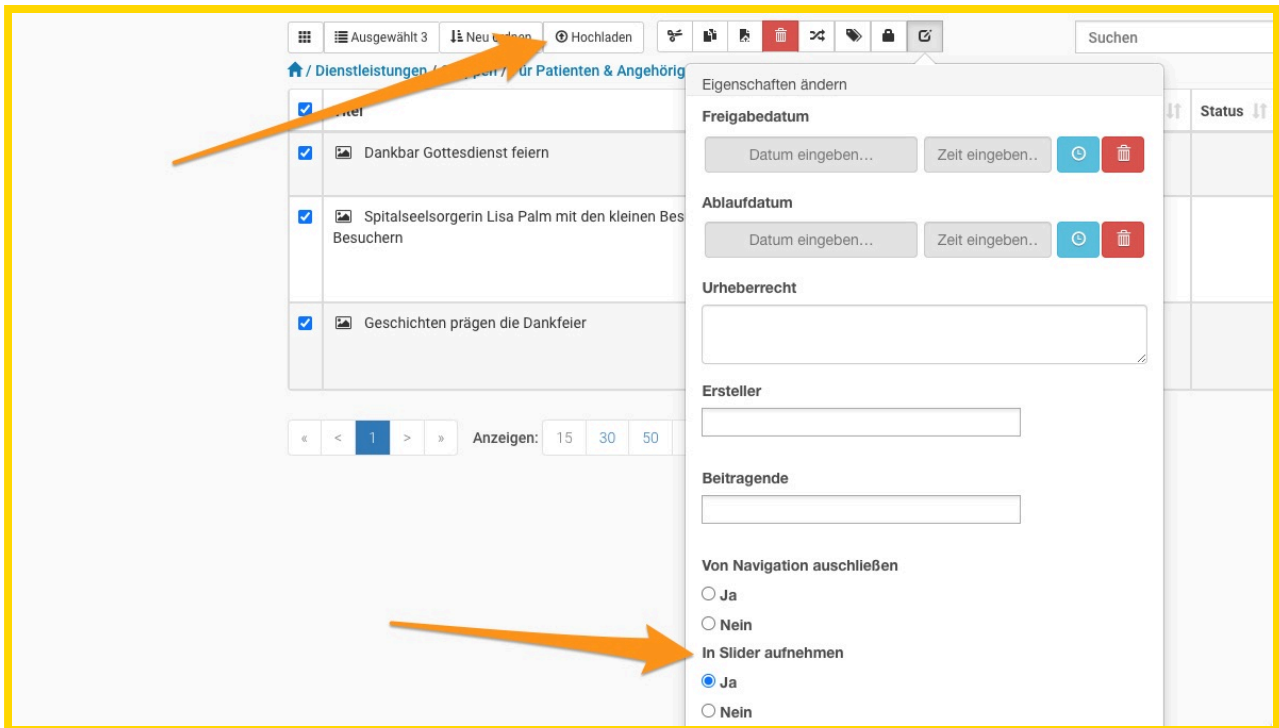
Ausgewählt 3 | Neu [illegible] | Hochladen

Suchen

/ Dienstleistungen / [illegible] / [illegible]ür Patienten & Angehörig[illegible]

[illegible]itel

Status

Dankbar Gottesdienst feiern

Spitalseelsorgerin Lisa Palm mit den kleinen Bes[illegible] Besuchern

Geschichten prägen die Dankfeier

« < 1 > » Anzeigen: 15 30 50

Eigenschaften ändern

Freigabedatum

Datum eingeben... Zeit eingeben..

Ablaufdatum

Datum eingeben... Zeit eingeben..

Urheberrecht

Ersteller

Beitragende

Von Navigation auschließen

Ja

Nein

In Slider aufnehmen

Ja

Nein